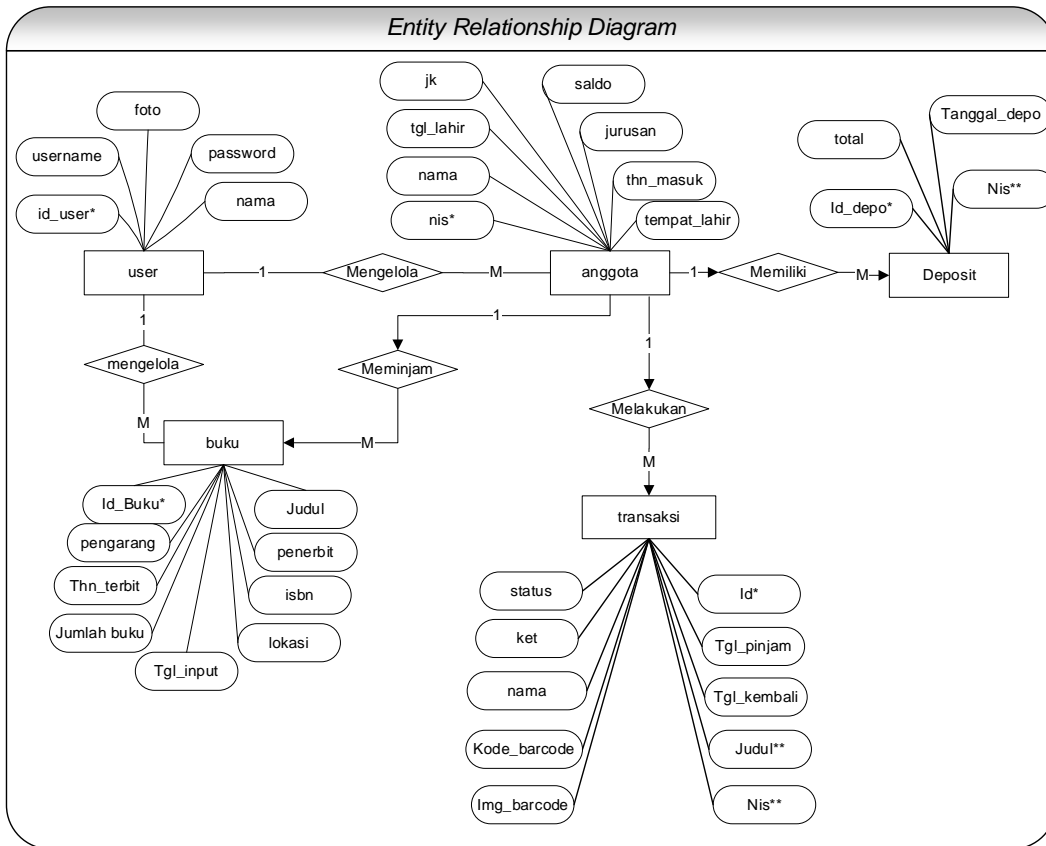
Entity Relationship Diagram

foto
username
password
id_user*
nama
user
1
Mengelola
M
jk
saldo
tgl_lahir
jurusan
nama
thn_masuk
nis*
tempat_lahir
anggota
1
Memiliki
M
total
Tanggal_depo
Id_depo*
Nis**
Deposit
1
mengelola
M
1
Meminjam
M
buku
1
Melakukan
M
transaksi
Id_Buku*
Judul
pengarang
penerbit
Thn_terbit
isbn
Jumlah buku
lokasi
Tgl_input
status
Id*
ket
Tgl_pinjam
nama
Tgl_kembali
Kode_barcode
Judul**
Img_barcode
Nis**